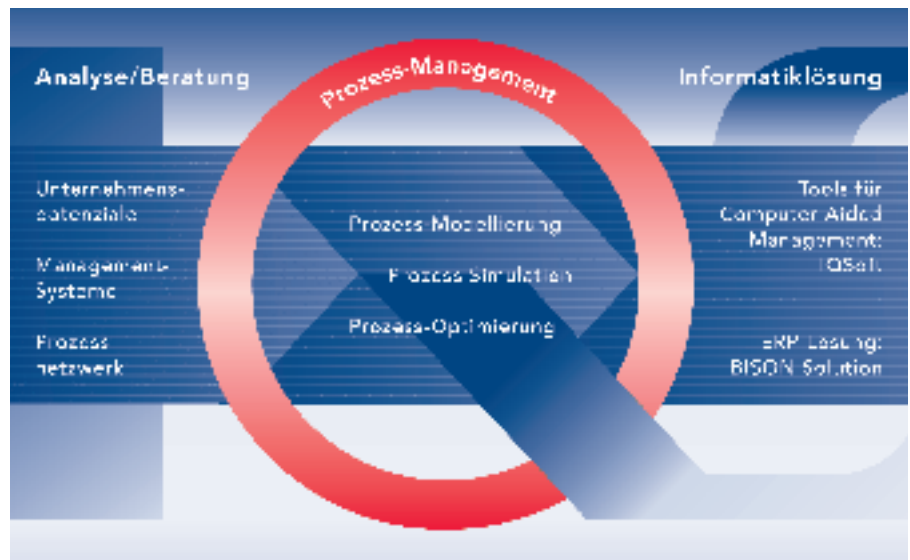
Analyse/Beratung

Prozess-Management

Informatiklösung

Unternehmens-potenziale

Management-Systeme

Prozess netzwerk

Prozess-Modellierung

Prozess-Simulation

Prozess-Optimierung

Tools für Computer Aided Management: IQSoft

ERP Lösung: BISON Solution